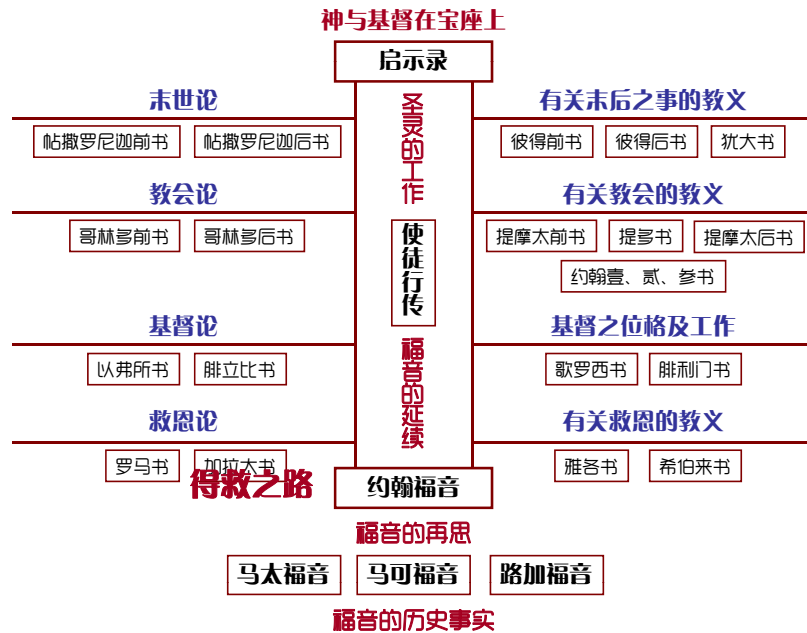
神与基督在宝座上

启示录

圣灵的工作

使徒行传

福音的延续

末世论

帖撒罗尼迦前书　帖撒罗尼迦后书

教会论

哥林多前书　哥林多后书

基督论

以弗所书　腓立比书

救恩论

罗马书　加拉太书

得救之路

有关末后之事的教义

彼得前书　彼得后书　犹大书

有关教会的教义

提摩太前书　提多书　提摩太后书

约翰壹、贰、参书

基督之位格及工作

歌罗西书　腓利门书

有关救恩的教义

雅各书　希伯来书

约翰福音

福音的再思

马太福音　马可福音　路加福音

福音的历史事实